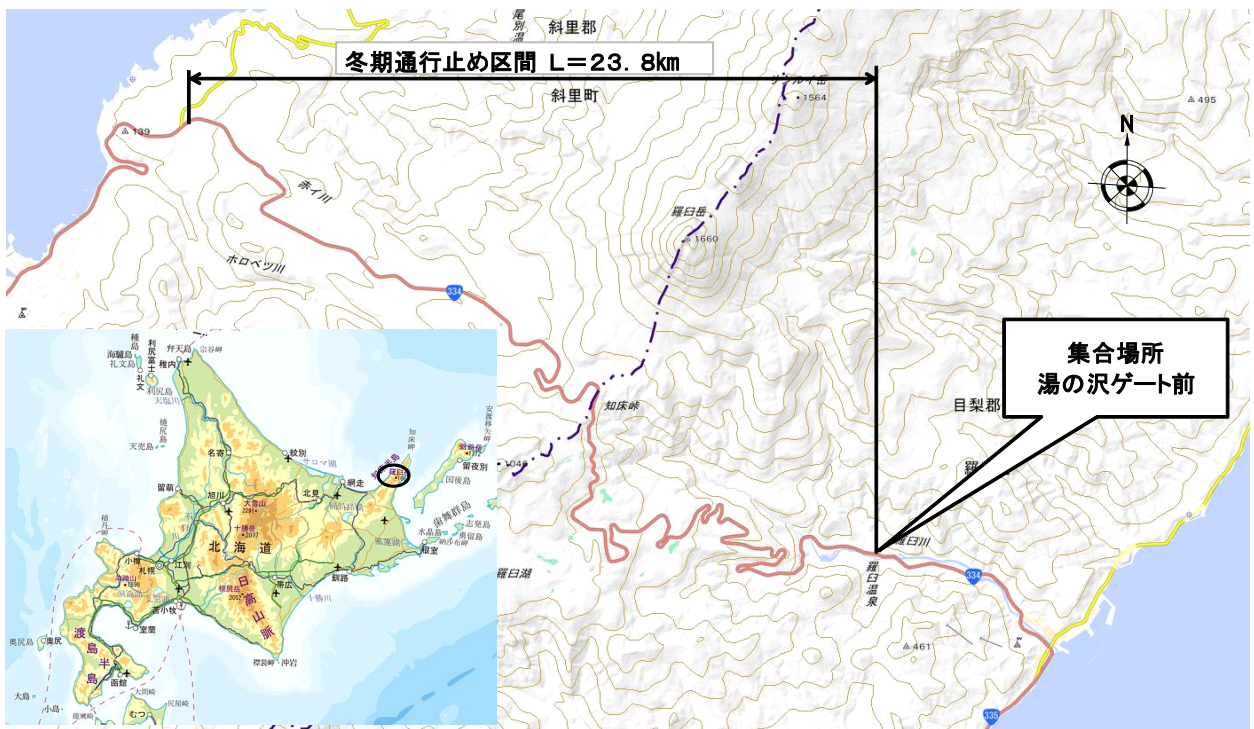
冬期通行止め区間 L＝23．8km

尾別

斜里郡

斜里町

1564

495

139

赤イ川

羅臼岳

1660

ホロベツ川

334

集合場所
湯の沢ゲート前

目梨郡

知床峠

1046

羅臼川

羅臼湖

羅臼温泉

334

461

335

稚内

利尻富士

礼文

利尻島

天売島

焼尻島

留萌

旭川

名寄

紋別

北見

網走

大雪山

十勝岳

北海道

日高山脈

帯広

釧路

根室

知床

国後島

択捉島

色丹島

歯舞群島

札幌

小樽

苫小牧

室蘭

奥尻島

渡島半島

函館

大島

小島

むつ